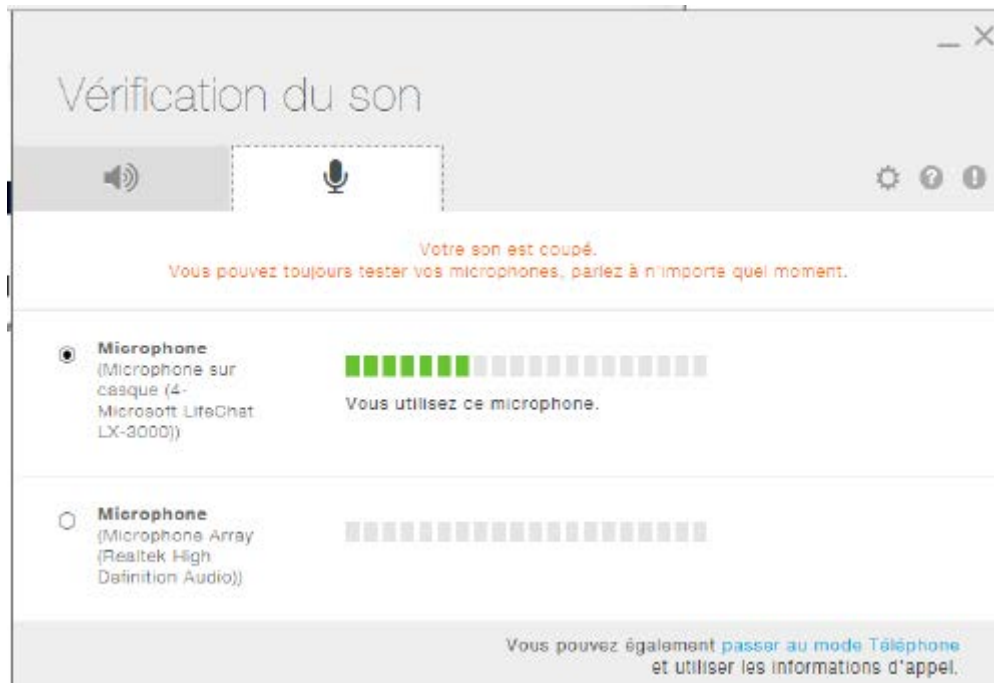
Vérification du son

Votre son est coupé.
Vous pouvez toujours tester vos microphones, parlez à n'importe quel moment.

Microphone (Microphone sur casque (4- Microsoft LifeChat LX-3000))

Vous utilisez ce microphone.

Microphone (Microphone Array (Realtek High Definition Audio))

Vous pouvez également passer au mode Téléphone et utiliser les informations d'appel.